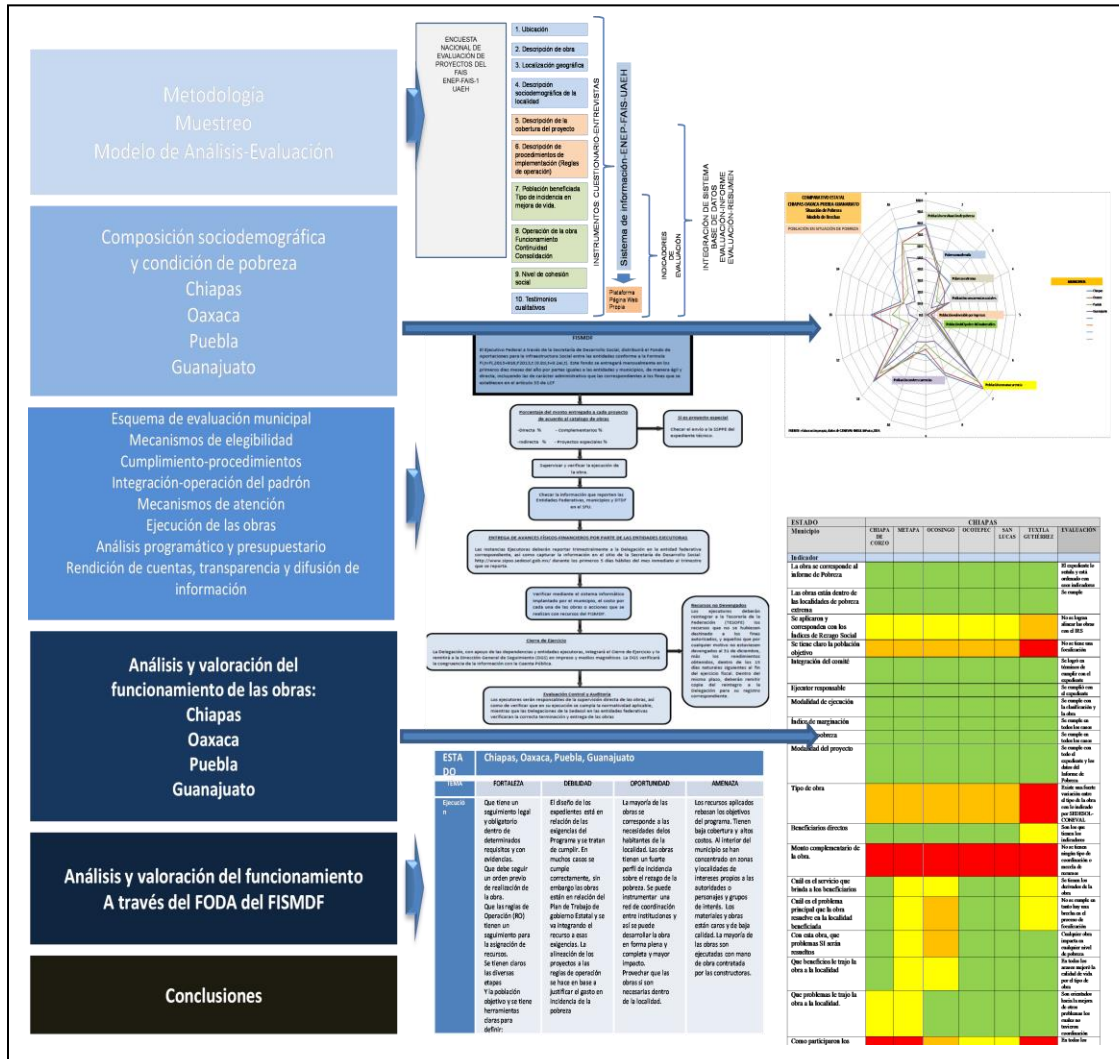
Metodología
Muestreo
Modelo de Análisis-Evaluación

ENCUESTA NACIONAL DE EVALUACIÓN DE PROYECTOS DEL FAIS
ENEP-FAIS-1
UAEH

1. Ubicación
2. Descripción de obra
3. Localización geográfica
4. Descripción sociodemográfica de la localidad
5. Descripción de la cobertura del proyecto
6. Descripción de procedimientos de implementación (Reglas de operación)
7. Población beneficiada Tipo de incidencia en mejora de vida.
8. Operación de la obra Funcionamiento Continuidad Consolidación
9. Nivel de cohesión social
10. Testimonios cualitativos

INSTRUMENTOS: CUESTIONARIO-ENTREVISTAS
Sistema de información-ENEP-FAIS-UAEH
Plataforma Página Web Propia
INDICADORES DE EVALUACIÓN
INTEGRACIÓN DE SISTEMA BASE DE DATOS EVALUACIÓN-INFORME EVALUACIÓN-RESUMEN

Composición sociodemográfica y condición de pobreza
Chiapas
Oaxaca
Puebla
Guanajuato

FISMDF
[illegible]

Esquema de evaluación municipal
Mecanismos de elegibilidad
Cumplimiento-procedimientos
Integración-operación del padrón
Mecanismos de atención
Ejecución de las obras
Análisis programático y presupuestario
Rendición de cuentas, transparencia y difusión de información

Porcentaje del monto entregado a cada proyecto de acuerdo al catálogo de obras
-Directo % -Complementarios %
-Indirecto % -Proyectos especiales %
¿Es proyecto especial?
Supervisar y verificar la ejecución de la obra
ENTREGA DE AVANCES FÍSICOS-FINANCIEROS POR PARTE DE LAS ENTIDADES EJECUTORAS
Recursos no Devengados
Cierre de Ejercicio
Evaluación Control y Auditoría
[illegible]

Análisis y valoración del funcionamiento de las obras:
Chiapas
Oaxaca
Puebla
Guanajuato

Análisis y valoración del funcionamiento A través del FODA del FISMDF

Conclusiones

| ESTADO | Chiapas, Oaxaca, Puebla, Guanajuato | | | |
|---|---|---|---|---|
| TEMA | FORTALEZA | DEBILIDAD | OPORTUNIDAD | AMENAZA |
| Ejecución | Que tiene un seguimiento legal y obligatorio dentro de determinados requisitos y con evidencias. Que debe seguir un orden previo de realización de la obra. Que las reglas de Operación (RO) tienen un seguimiento para la asignación de recursos. Se tienen claros las diversas etapas Y la población objetivo y se tiene herramientas claras para definir: | El diseño de los expedientes esté en relación de las exigencias del Programa y se traten de cumplir. En muchos casos se cumple correctamente, sin embargo las obras están en relación del Plan de Trabajo de gobierno Estatal y se va integrando el recurso a esas exigencias. La alineación de los proyectos a las reglas de operación se hace en base a justificar el gasto en incidencia de la pobreza | La mayoría de las obras se corresponde a las necesidades delos habitantes de la localidad. Las obras tienen un fuerte perfil de incidencia sobre el rezago de la pobreza. Se puede instrumentar una red de coordinación entre instituciones y así se puede desarrollar la obra en forma plena y completa y mayor impacto. Provechar que las obras sí son necesarias dentro de la localidad. | Los recursos aplicados rebasan los objetivos del programa. Tienen baja cobertura y altos costos. Al interior del municipio se han concentrado en zonas y localidades de intereses propios a las autoridades o personajes y grupos de interés. Los materiales y obras están caros y de baja calidad. La mayoría de las obras son ejecutadas con mano de obra contratada por las constructoras. |

| ESTADO | CHIAPAS | | | | | | |
|---|---|---|---|---|---|---|---|
| Municipio | CHIAPA DE CORZO | METAPA | OCOSINGO | OCOTEPEC | SAN LUCAS | TUXTLA GUTIÉRREZ | EVALUACIÓN |
| Indicador | | | | | | | |
| La obra se corresponde al informe de Pobreza | | | | | | | El expediente lo señala y está ordenado con esos indicadores |
| Las obras están dentro de las localidades de pobreza extrema | | | | | | | Se cumple |
| Se aplicaron y corresponden con los Índices de Rezago Social | | | | | | | No se logran alinear las obras con el IRS |
| Se tiene claro la población objetivo | | | | | | | No se tiene una focalización |
| Integración del comité | | | | | | | Se logró en términos de cumplir con el expediente |
| Ejecutor responsable | | | | | | | Se cumplió con el expediente |
| Modalidad de ejecución | | | | | | | Se cumple con la clasificación y la obra |
| Índice de marginación | | | | | | | Se cumple en todos los casos |
| Índice de pobreza | | | | | | | Se cumple en todos los casos |
| Modalidad del proyecto | | | | | | | Se cumple con todo el expediente y los datos del informe de Pobreza |
| Tipo de obra | | | | | | | Existe una fuerte variación entre el tipo de la obra con lo indicado por SEDESOL-CONEVAL |
| Beneficiarios directos | | | | | | | Son los que tienen los indicadores |
| Monto complementario de la obra. | | | | | | | No se tienen ningún tipo de coordinación o mezcla de recursos |
| Cuál es el servicio que brinda a los beneficiarios | | | | | | | Se tienen los derivados de la obra |
| Cuál es el problema principal que la obra resuelve en la localidad beneficiada | | | | | | | No se cumple en todo las una brecha en el proceso de focalización |
| Con esta obra, que problemas SI serán resueltos | | | | | | | Cualquier obra impacta en cualquier nivel de pobreza |
| Que beneficio le trajo la obra a la localidad | | | | | | | En todos los actores mejoró la calidad de vida por el tipo de obra |
| Que problemas le trajo la obra a la localidad. | | | | | | | Son orientados hacia la mejora de otros problemas los cuales no tuvieron coordinación |
| Como participaron los | | | | | | | En todos los |